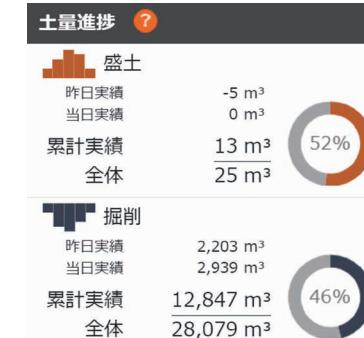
土量進捗 ?

盛土

| | |
|---|---|
| 昨日実績 | -5 m³ |
| 当日実績 | 0 m³ |
| 累計実績 | 13 m³ |
| 全体 | 25 m³ |

52%

掘削

| | |
|---|---|
| 昨日実績 | 2,203 m³ |
| 当日実績 | 2,939 m³ |
| 累計実績 | 12,847 m³ |
| 全体 | 28,079 m³ |

46%